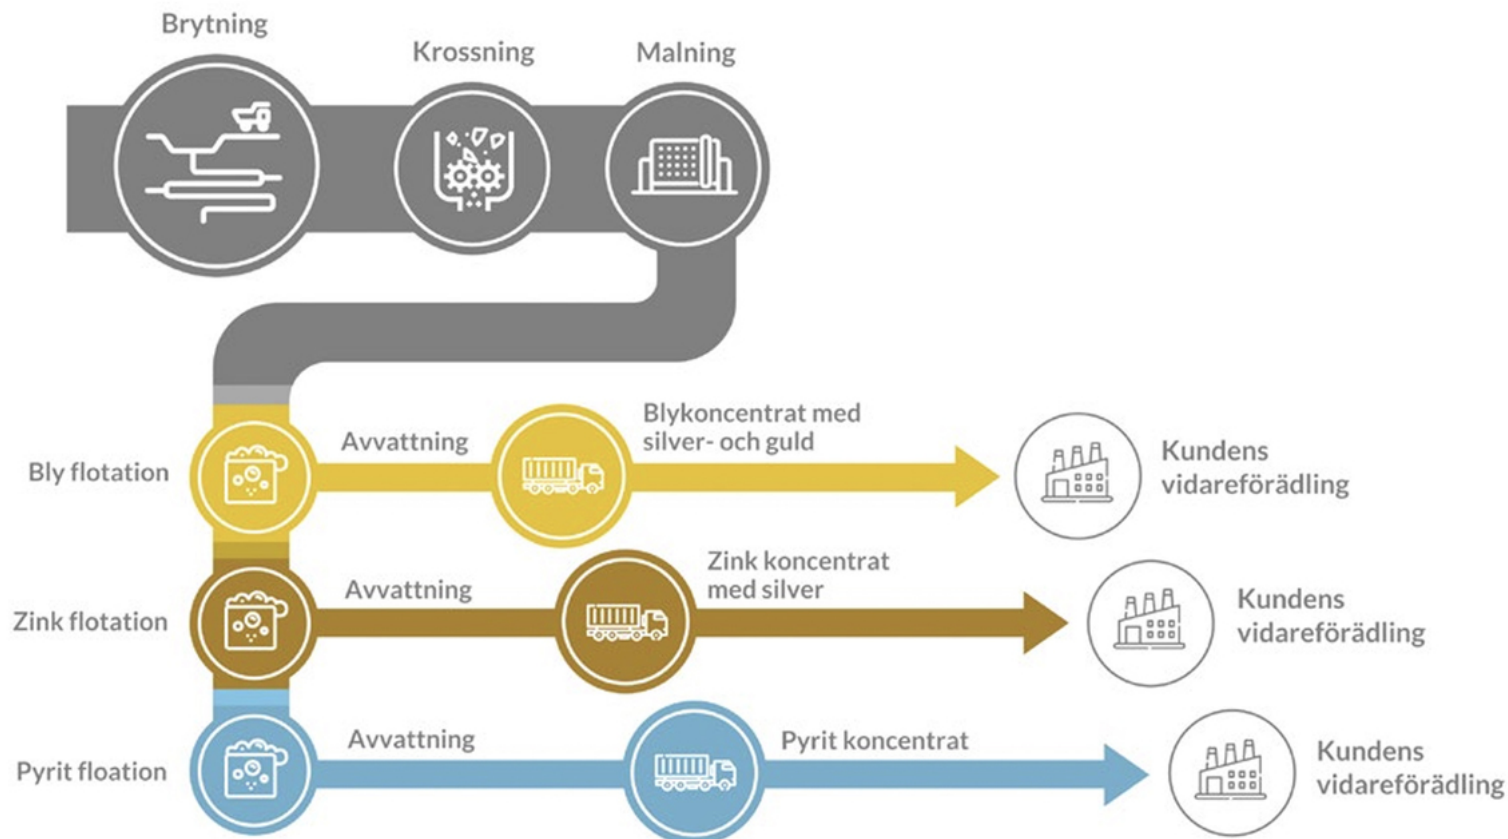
Brytning

Krossning

Malning

Bly flotation

Avvattning

Blykoncentrat med silver- och guld

Kundens vidareförädling

Zink flotation

Avvattning

Zink koncentrat med silver

Kundens vidareförädling

Pyrit floation

Avvattning

Pyrit koncentrat

Kundens vidareförädling